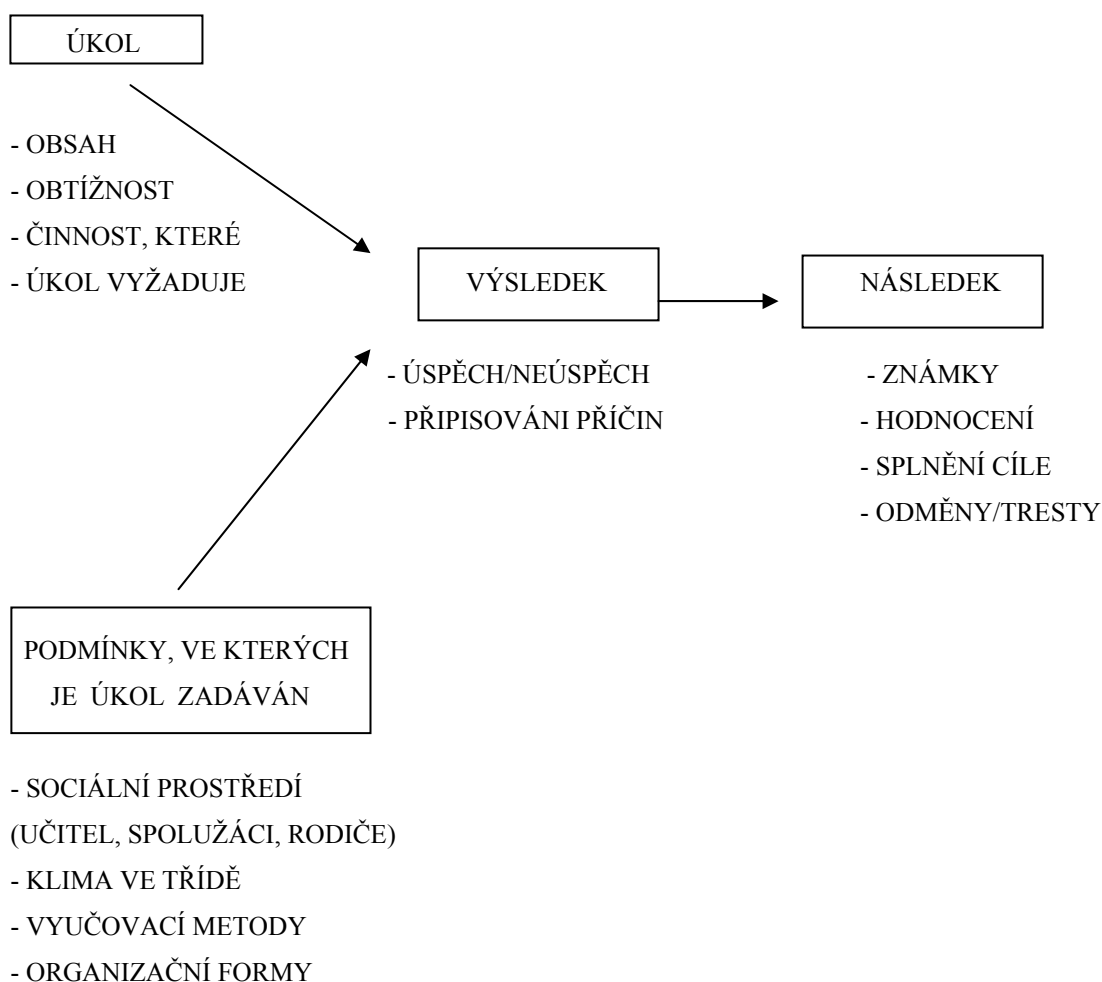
ÚKOL

- OBSAH
- OBTÍŽNOST
- ČINNOST, KTERÉ
- ÚKOL VYŽADUJE

VÝSLEDEK

- ÚSPĚCH/NEÚSPĚCH
- PŘIPISOVÁNI PŘÍČIN

NÁSLEDEK

- ZNÁMKY
- HODNOCENÍ
- SPLNĚNÍ CÍLE
- ODMĚNY/TRESTY

PODMÍNKY, VE KTERÝCH JE ÚKOL ZADÁVÁN

- SOCIÁLNÍ PROSTŘEDÍ
(UČITEL, SPOLUŽÁCI, RODIČE)
- KLIMA VE TŘÍDĚ
- VYUČOVACÍ METODY
- ORGANIZAČNÍ FORMY